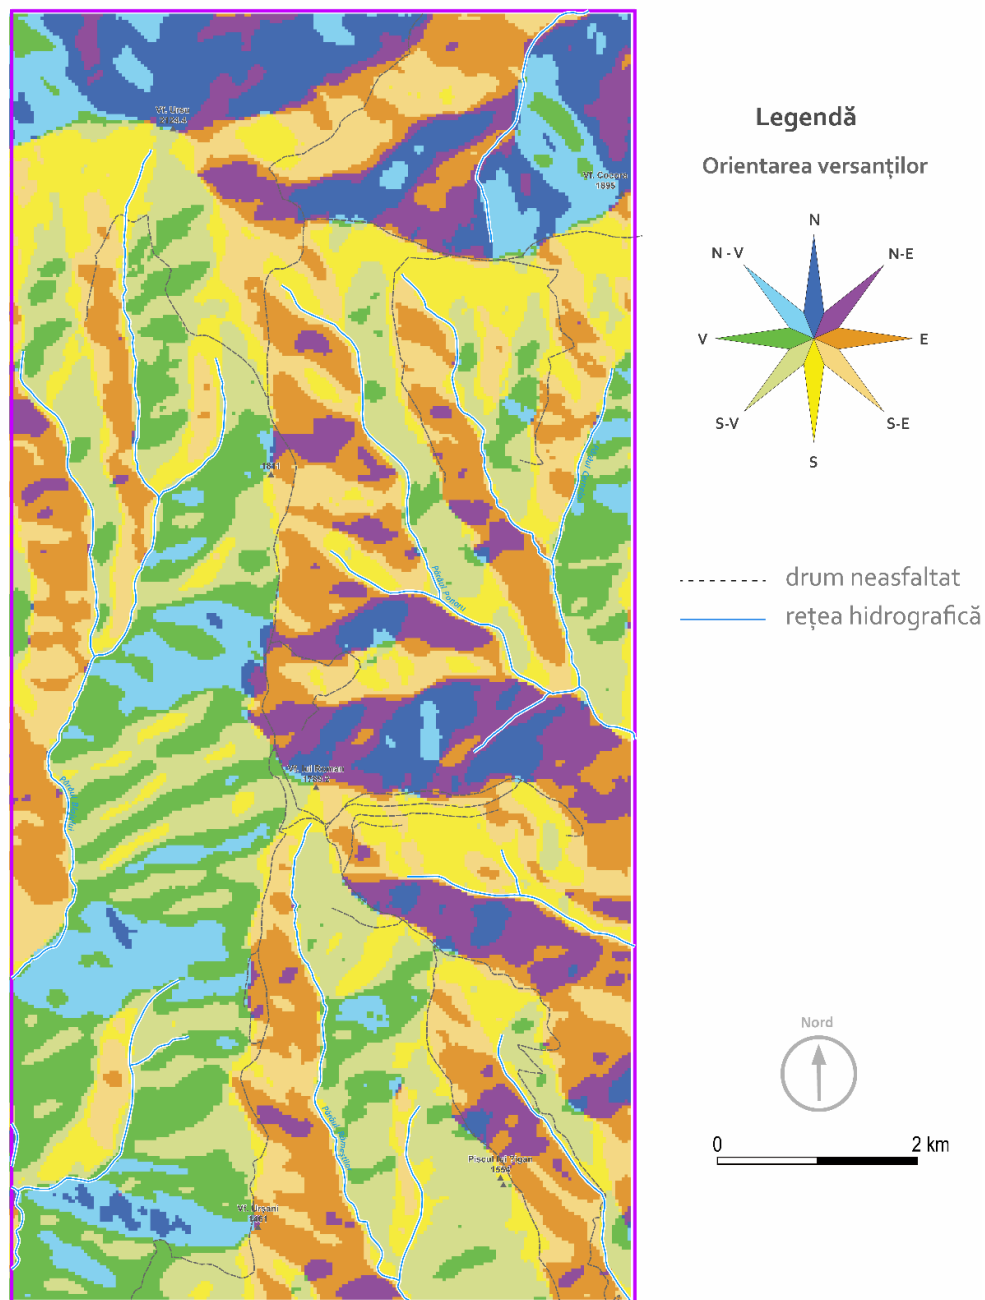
Vf. Ursu
1888

Vf. Coburi
1895

1841

Pârâul Pietrosu

Vf. lui Bratu
1784

Pârâul

Pârâul

Pişcul lui Tican
1559

Vf. Urşani
1401

Legendă

Orientarea versanților

N
N-E
E
S-E
S
S-V
V
N - V

drum neasfaltat
rețea hidrografică

Nord

0
2 km